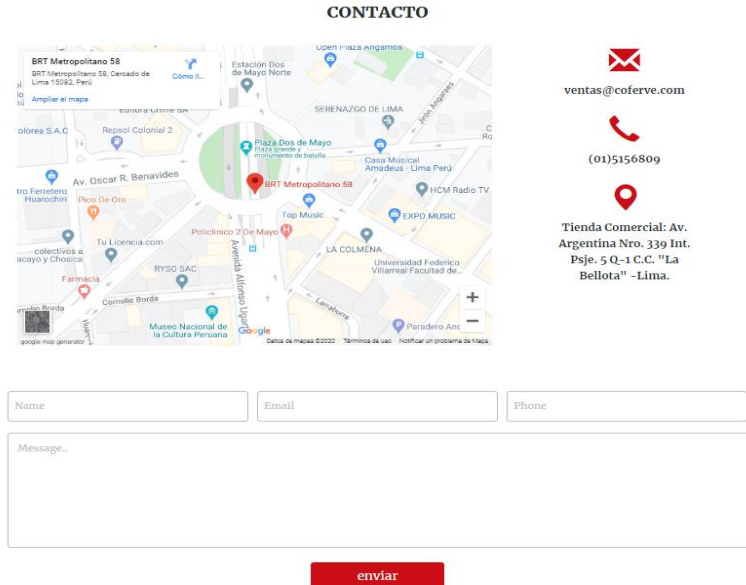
CONTACTO

BRT Metropolitano 58
BRT Metropolitano 58, Cercado de Lima 15082, Perú
Cómo ll...
Ampliar el mapa

Open Plaza Angamos
Estación Dos de Mayo Norte
Editora Chirre SA
Repsol Colonial 2
olorera S.A.C
SERENAZGO DE LIMA
Jirón Ancash
Plaza Dos de Mayo
Plaza grande y monumento de batalla
Casa Musical Amadeus - Lima Perú
Av. Oscar R. Benavides
BRT Metropolitano 58
HCM Radio TV
tro Ferretero Huarochirí
Pico De Oro
Top Music
EXPO MUSIC
Policlinico 2 De Mayo
collectivos a acayo y Chosica
Tu Licencia.com
LA COLMENA
Universidad Federico Villarreal Facultad de...
RYSO SAC
Farmacia
Avenida Alfonso Ugarte
Cornelio Borda
Larrabure
Museo Nacional de la Cultura Peruana
Paradero Anc
Google
google map generator
Datos de mapas ©2020 Términos de uso Notificar un problema de Maps

ventas@coferve.com

(01)5156809

Tienda Comercial: Av. Argentina Nro. 339 Int. Psje. 5 Q-1 C.C. "La Bellota" -Lima.

Name
Email
Phone
Message..

enviar